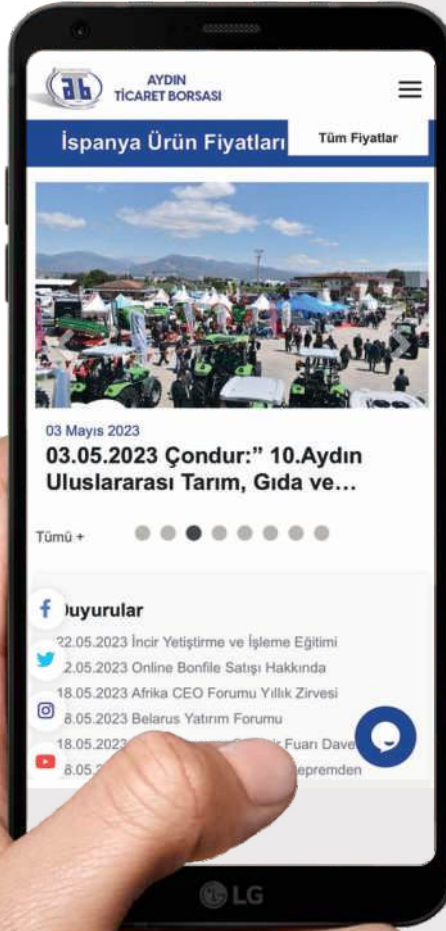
atb AYDIN TİCARET BORSASI

İspanya Ürün Fiyatları

Tüm Fiyatlar

03 Mayıs 2023

03.05.2023 Çondur:" 10.Aydın Uluslararası Tarım, Gıda ve...

Tümü +

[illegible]uyurular

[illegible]22.05.2023 İncir Yetiştirme ve İşleme Eğitimi

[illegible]2.05.2023 Online Bonfile Satışı Hakkında

18.05.2023 Afrika CEO Forumu Yıllık Zirvesi

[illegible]8.05.2023 Belarus Yatırım Forumu

18.05.2023 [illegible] Fuarı Dave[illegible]

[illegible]8.05.2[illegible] depremden

LG